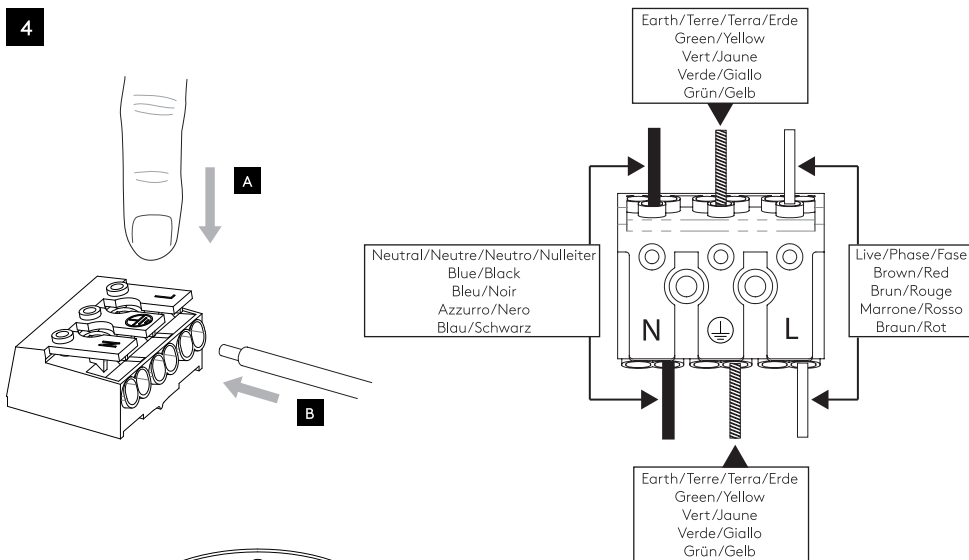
4

A

B

Earth/Terre/Terra/Erde
Green/Yellow
Vert/Jaune
Verde/Giallo
Grün/Gelb

Neutral/Neutre/Neutro/Nulleiter
Blue/Black
Bleu/Noir
Azzurro/Nero
Blau/Schwarz

N

L

Live/Phase/Fase
Brown/Red
Brun/Rouge
Marrone/Rosso
Braun/Rot

Earth/Terre/Terra/Erde
Green/Yellow
Vert/Jaune
Verde/Giallo
Grün/Gelb